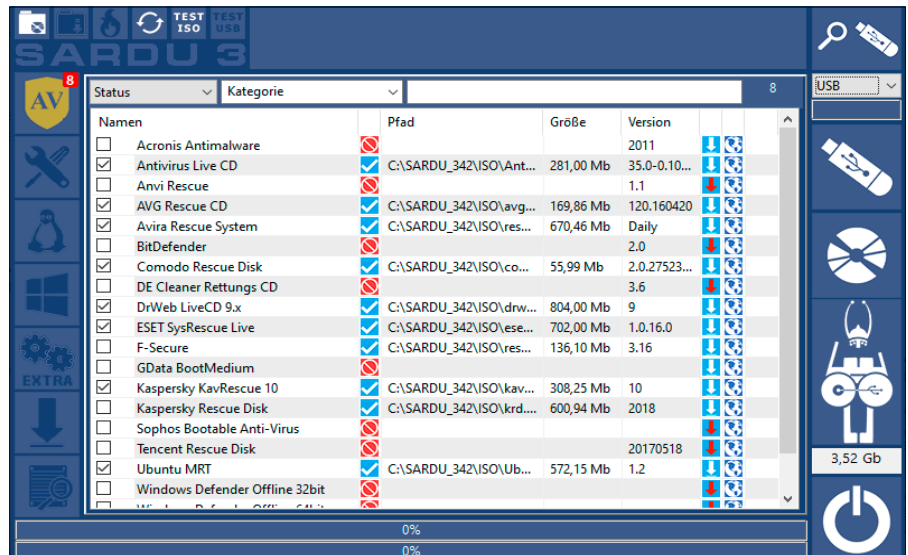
TEST ISO TEST USB

SARDU 3

AV 8

EXTRA

Status Kategorie 8

USB

| Namen | | Pfad | Größe | Version |
|---|---|---|---|---|
| ☐ Acronis Antimalware | | | | 2011 |
| ☑ Antivirus Live CD | | C:\SARDU_342\ISO\Ant... | 281,00 Mb | 35.0-0.10... |
| ☐ Anvi Rescue | | | | 1.1 |
| ☑ AVG Rescue CD | | C:\SARDU_342\ISO\avg... | 169,86 Mb | 120.160420 |
| ☑ Avira Rescue System | | C:\SARDU_342\ISO\res... | 670,46 Mb | Daily |
| ☐ BitDefender | | | | 2.0 |
| ☑ Comodo Rescue Disk | | C:\SARDU_342\ISO\co... | 55,99 Mb | 2.0.27523... |
| ☐ DE Cleaner Rettungs CD | | | | 3.6 |
| ☑ DrWeb LiveCD 9.x | | C:\SARDU_342\ISO\drw... | 804,00 Mb | 9 |
| ☑ ESET SysRescue Live | | C:\SARDU_342\ISO\ese... | 702,00 Mb | 1.0.16.0 |
| ☐ F-Secure | | C:\SARDU_342\ISO\res... | 136,10 Mb | 3.16 |
| ☐ GData BootMedium | | | | |
| ☑ Kaspersky KavRescue 10 | | C:\SARDU_342\ISO\kav... | 308,25 Mb | 10 |
| ☐ Kaspersky Rescue Disk | | C:\SARDU_342\ISO\krd... | 600,94 Mb | 2018 |
| ☐ Sophos Bootable Anti-Virus | | | | |
| ☐ Tencent Rescue Disk | | | | 20170518 |
| ☑ Ubuntu MRT | | C:\SARDU_342\ISO\Ub... | 572,15 Mb | 1.2 |
| ☐ Windows Defender Offline 32bit | | | | |

3,52 Gb

0%

0%